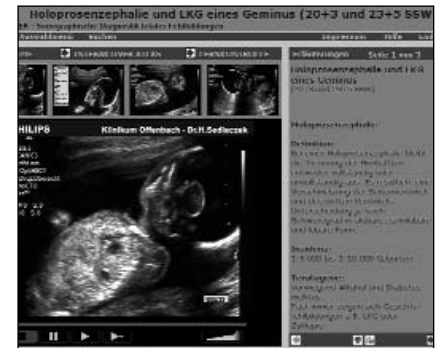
Holoprosenzephalie und LKG eines Geminus (20+3 und 23+5 SSW

Auswahlmenü   Suchen   Impressum   Hilfe

Erläuterungen   Seite 1 von 3

Holoprosenzephalie und LKG eines Geminus

Holoprosenzephalie:

Definition:

Inzidenz:
1:1 000 bis 1:16 000 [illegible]

Teratogene:
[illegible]

PHILIPS   Klinikum Offenbach - Dr.H.Sedleczek